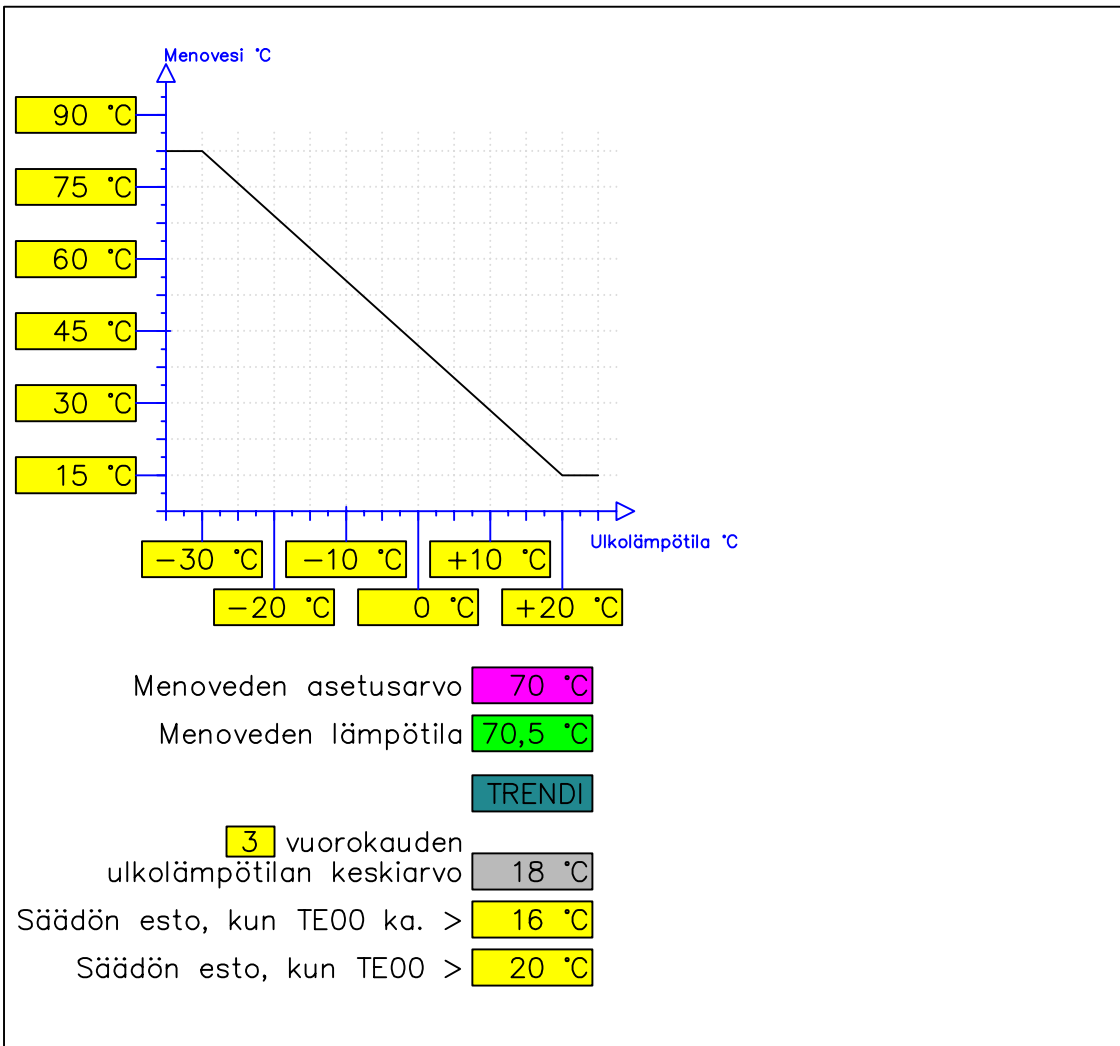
Menovesi °C

90 °C
75 °C
60 °C
45 °C
30 °C
15 °C

−30 °C
−20 °C
−10 °C
0 °C
+10 °C
+20 °C

Ulkolämpötila °C

Menoveden asetusarvo 70 °C
Menoveden lämpötila 70,5 °C

TRENDI

3 vuorokauden ulkolämpötilan keskiarvo 18 °C
Säädön esto, kun TE00 ka. > 16 °C
Säädön esto, kun TE00 > 20 °C